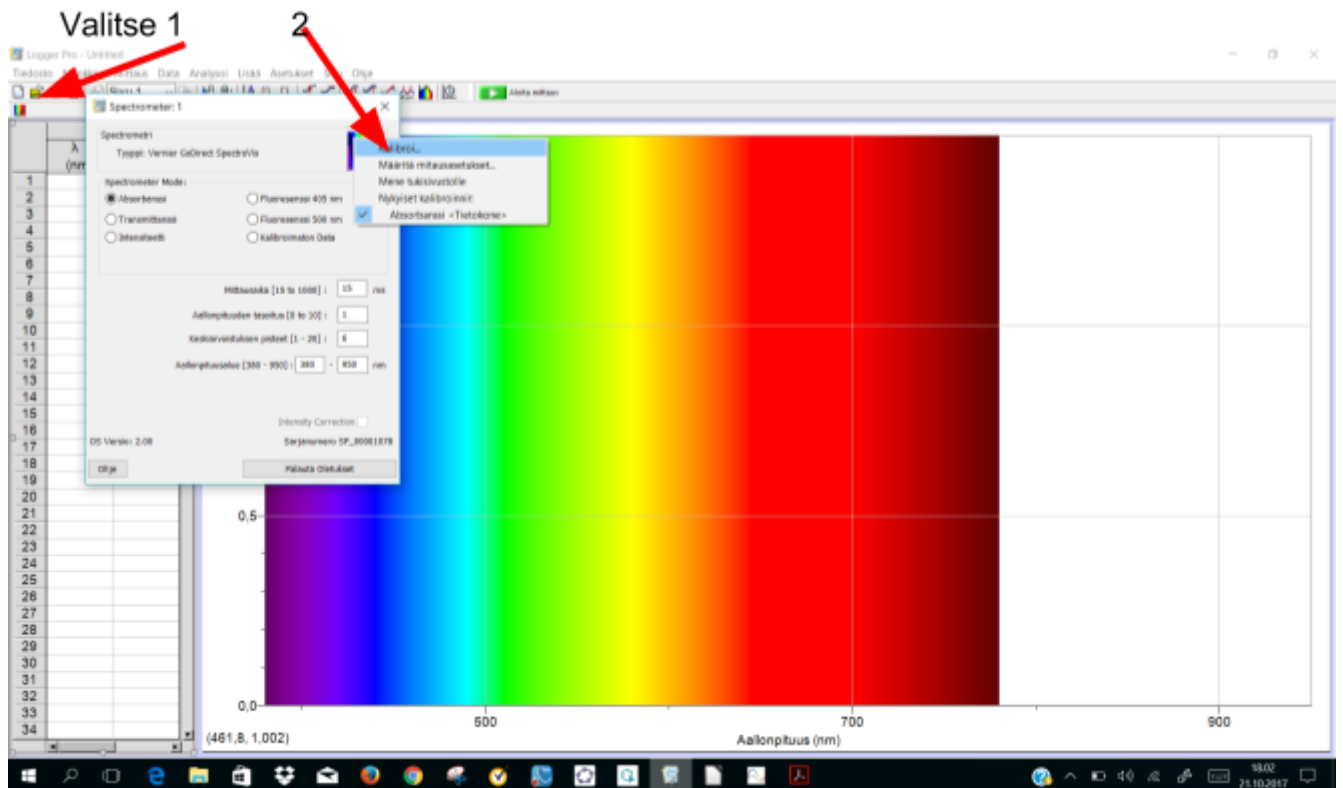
Valitse 1

2

Logger Pro - Untitled

Tiedosto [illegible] Data Analysoi Lisää Asetukset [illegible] Ohje

Aloita mittaus

Spectrometer: 1

Spectrometri

Tyyppi: Vernier GoDirect SpectroVis

Spectrometer Mode:

Absorbanssi

Transmittanssi

Intensiteetti

Fluoresenssi 405 nm

Fluoresenssi 500 nm

Kalibroimaton Data

Mittausaika [15 to 1000] : 15 ms

Aallonpituuden tasoitus [0 to 10] : 1

Keskiarvoistuksen pisteet [1 - 20] : 6

Aallonpituusalue [380 - 950] : 380 - 950 nm

Intensity Correction

DS Versio: 2.08

Sarjanumero SP_00001878

Ohje

Palauta Oletukset

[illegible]ibroi...

Määritä mittausasetukset...

Mene tukisivustolle

Nykyiset kalibroinnit:

Absorbanssi <Tietokone>

| | λ (nm) | |
|---|---|---|
| 1 | | |
| 2 | | |
| 3 | | |
| 4 | | |
| 5 | | |
| 6 | | |
| 7 | | |
| 8 | | |
| 9 | | |
| 10 | | |
| 11 | | |
| 12 | | |
| 13 | | |
| 14 | | |
| 15 | | |
| 16 | | |
| 17 | | |
| 18 | | |
| 19 | | |
| 20 | | |
| 21 | | |
| 22 | | |
| 23 | | |
| 24 | | |
| 25 | | |
| 26 | | |
| 27 | | |
| 28 | | |
| 29 | | |
| 30 | | |
| 31 | | |
| 32 | | |
| 33 | | |
| 34 | | |

0,5

0,0

500

700

900

(461,8, 1,002)

Aallonpituus (nm)

18.02
21.10.2017